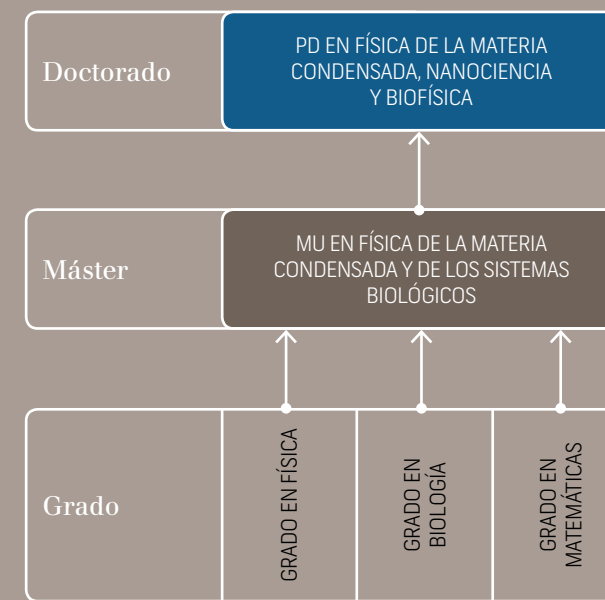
Doctorado

PD EN FÍSICA DE LA MATERIA CONDENSADA, NANOCIENCIA Y BIOFÍSICA

Máster

MU EN FÍSICA DE LA MATERIA CONDENSADA Y DE LOS SISTEMAS BIOLÓGICOS

Grado

GRADO EN FÍSICA

GRADO EN BIOLOGÍA

GRADO EN MATEMÁTICAS